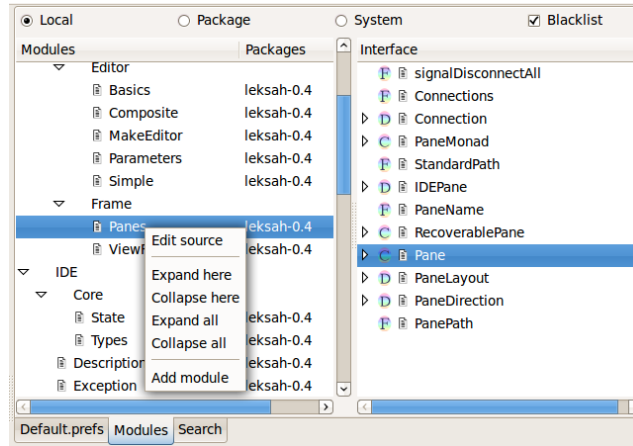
Local Package System Blacklist

| Modules | Packages |
|---|---|
| Editor | |
| Basics | leksah-0.4 |
| Composite | leksah-0.4 |
| MakeEditor | leksah-0.4 |
| Parameters | leksah-0.4 |
| Simple | leksah-0.4 |
| Frame | |
| Panes | leksah-0.4 |
| ViewF | leksah-0.4 |
| IDE | |
| Core | |
| State | leksah-0.4 |
| Types | leksah-0.4 |
| Description | leksah-0.4 |
| Exception | leksah-0.4 |

Edit source
Expand here
Collapse here
Expand all
Collapse all
Add module

Interface
F signalDisconnectAll
F Connections
D Connection
C PaneMonad
F StandardPath
D IDEPane
F PaneName
C RecoverablePane
C Pane
D PaneLayout
D PaneDirection
F PanePath

Default.prefs Modules Search